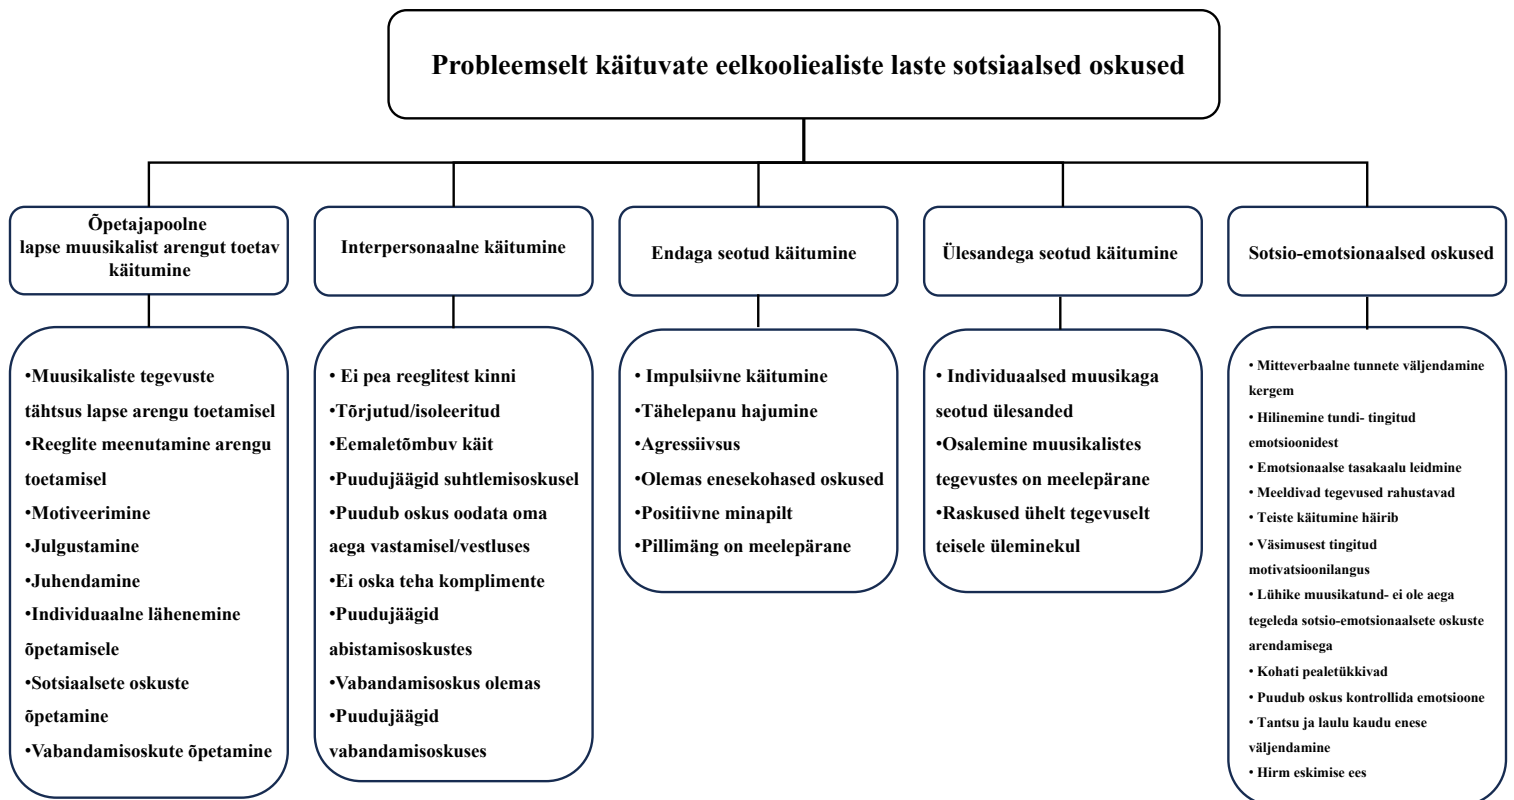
Probleemselt käituvate eelkoolieealiste laste sotsiaalsed oskused

Õpetajapoolne lapse muusikalist arengut toetav käitumine

•Muusikaliste tegevuste tähtsus lapse arengu toetamisel
•Reeglite meenutamine arengu toetamisel
•Motiveerimine
•Julgustamine
•Juhendamine
•Individuaalne lähenemine õpetamisele
•Sotsiaalsete oskuste õpetamine
•Vabandamisoskute õpetamine

Interpersonaalne käitumine

• Ei pea reeglitest kinni
•Tõrjutud/isoleeritud
•Eemaletõmbuv käit
•Puudujäägid suhtlemisoskusel
•Puudub oskus oodata oma aega vastamisel/vestluses
•Ei oska teha komplimente
•Puudujäägid abistamisoskustes
•Vabandamisoskus olemas
•Puudujäägid vabandamisoskuses

Endaga seotud käitumine

• Impulsiivne käitumine
•Tähelepanu hajumine
•Agressiivsus
•Olemas enesekohased oskused
•Positiivne minapilt
•Pillimäng on meelepärane

Ülesandega seotud käitumine

• Individuaalsed muusikaga seotud ülesanded
•Osalemine muusikalistes tegevustes on meelepärane
•Raskused ühelt tegevuselt teisele üleminekul

Sotsio-emotsionaalsed oskused

• Mitteverbaalne tunnete väljendamine kergem
• Hilinemine tundi- tingitud emotsioonidest
• Emotsionaalse tasakaalu leidmine
• Meeldivad tegevused rahustavad
• Teiste käitumine häirib
• Väsimusest tingitud motivatsioonilangus
• Lühike muusikatund- ei ole aega tegeleda sotsio-emotsionaalsete oskuste arendamisega
• Kohati pealetükkivad
• Puudub oskus kontrollida emotsioone
• Tantsu ja laulu kaudu enese väljendamine
• Hirm eskimise ees